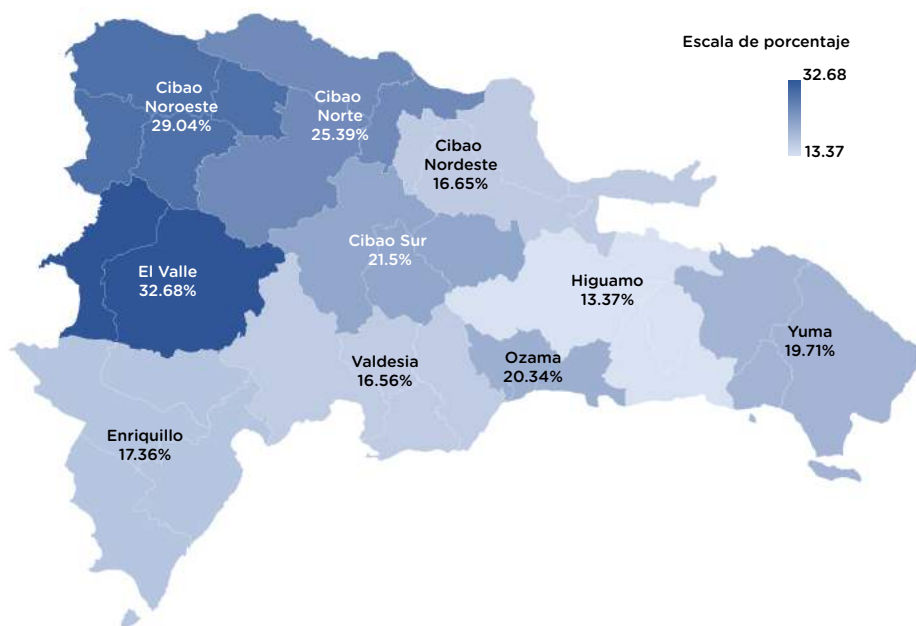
Escala de porcentaje

32.68

13.37

Cibao Noroeste 29.04%

Cibao Norte 25.39%

Cibao Nordeste 16.65%

Cibao Sur 21.5%

El Valle 32.68%

Higuamo 13.37%

Yuma 19.71%

Valdesia 16.56%

Ozama 20.34%

Enriquillo 17.36%